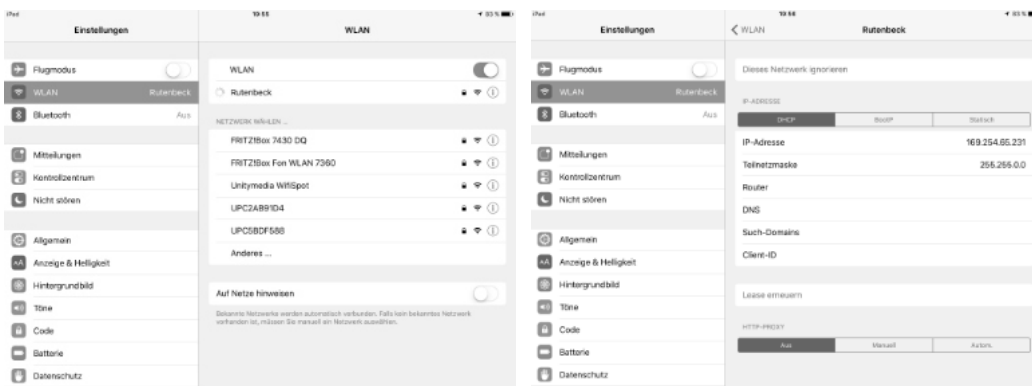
iPad
19:55
83 %

Einstellungen

Flugmodus
WLAN Rutenbeck
Bluetooth Aus

Mitteilungen
Kontrollzentrum
Nicht stören

Allgemein
Anzeige & Helligkeit
Hintergrundbild
Töne
Code
Batterie
Datenschutz

WLAN

WLAN
Rutenbeck

NETZWERK WÄHLEN ...
FRITZ!Box 7430 DQ
FRITZ!Box Fon WLAN 7360
Unitymedia WifiSpot
UPC2AB91D4
UPC5BDF588
Anderes ...

Auf Netze hinweisen
Bekannte Netzwerke werden automatisch verbunden. Falls kein bekanntes Netzwerk verfügbar ist, müssen Sie manuell ein Netzwerk auswählen.

iPad
19:56
83 %

Einstellungen

Flugmodus
WLAN Rutenbeck
Bluetooth Aus

Mitteilungen
Kontrollzentrum
Nicht stören

Allgemein
Anzeige & Helligkeit
Hintergrundbild
Töne
Code
Batterie
Datenschutz

WLAN
Rutenbeck

Dieses Netzwerk ignorieren

IP-ADRESSE
DHCP | BootP | Statisch

IP-Adresse 169.254.65.231
Teilnetzmaske 255.255.0.0
Router
DNS
Such-Domains
Client-ID

Lease erneuern

HTTP-PROXY
Aus | Manuell | Autom.